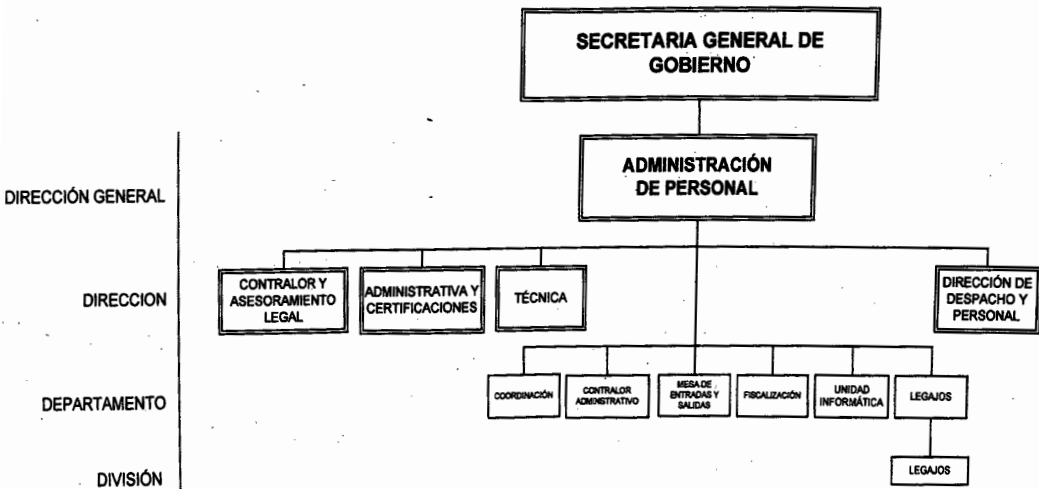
SECRETARIA GENERAL DE GOBIERNO

DIRECCIÓN GENERAL

ADMINISTRACIÓN DE PERSONAL

DIRECCION

CONTRALOR Y ASESORAMIENTO LEGAL

ADMINISTRATIVA Y CERTIFICACIONES

TÉCNICA

DIRECCIÓN DE DESPACHO Y PERSONAL

DEPARTAMENTO

COORDINACIÓN

CONTRALOR ADMINISTRATIVO

MESA DE ENTRADAS Y SALIDAS

FISCALIZACIÓN

UNIDAD INFORMÁTICA

LEGAJOS

DIVISIÓN

LEGAJOS